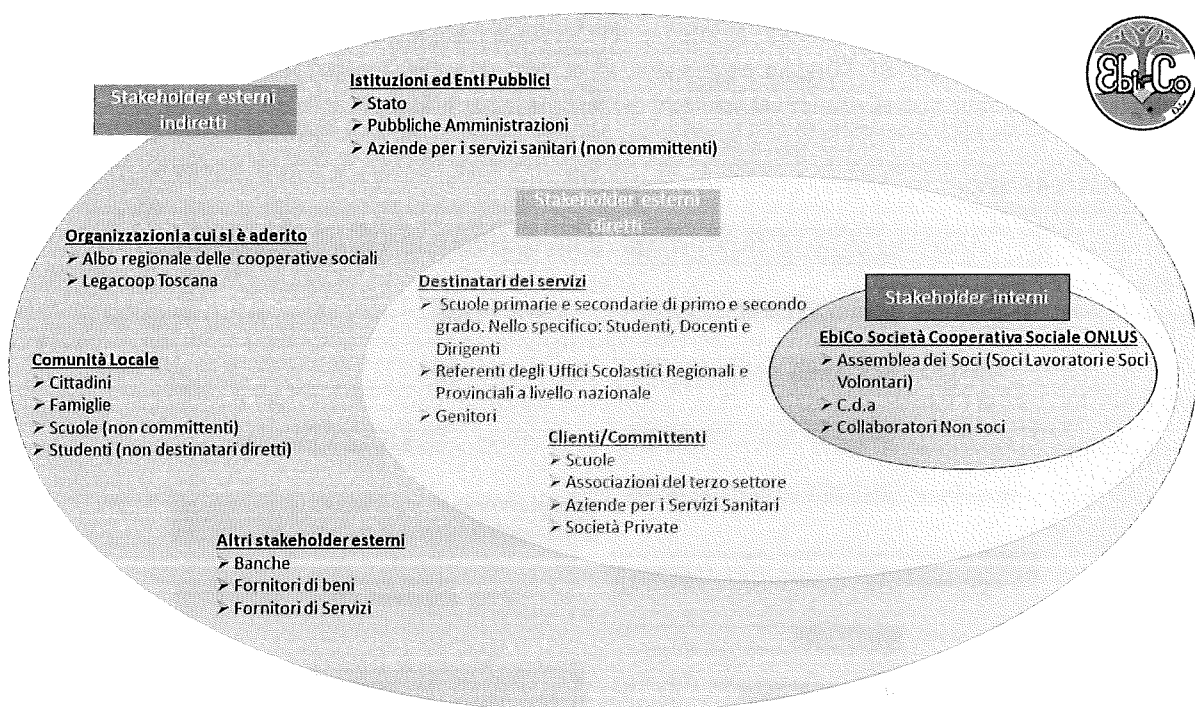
Stakeholder esterni indiretti

Istituzioni ed Enti Pubblici
➢ Stato
➢ Pubbliche Amministrazioni
➢ Aziende per i servizi sanitari (non committenti)

EbiCo

Stakeholder esterni diretti

Organizzazioni a cui si è aderito
➢ Albo regionale delle cooperative sociali
➢ Legacoop Toscana

Destinatari dei servizi
➢ Scuole primarie e secondarie di primo e secondo grado. Nello specifico: Studenti, Docenti e Dirigenti
➢ Referenti degli Uffici Scolastici Regionali e Provinciali a livello nazionale
➢ Genitori

Stakeholder interni

EbiCo Società Cooperativa Sociale ONLUS
➢ Assemblea dei Soci (Soci Lavoratori e Soci Volontari)
➢ C.d.a
➢ Collaboratori Non soci

Comunità Locale
➢ Cittadini
➢ Famiglie
➢ Scuole (non committenti)
➢ Studenti (non destinatari diretti)

Clienti/Committenti
➢ Scuole
➢ Associazioni del terzo settore
➢ Aziende per i Servizi Sanitari
➢ Società Private

Altri stakeholder esterni
➢ Banche
➢ Fornitori di beni
➢ Fornitori di Servizi